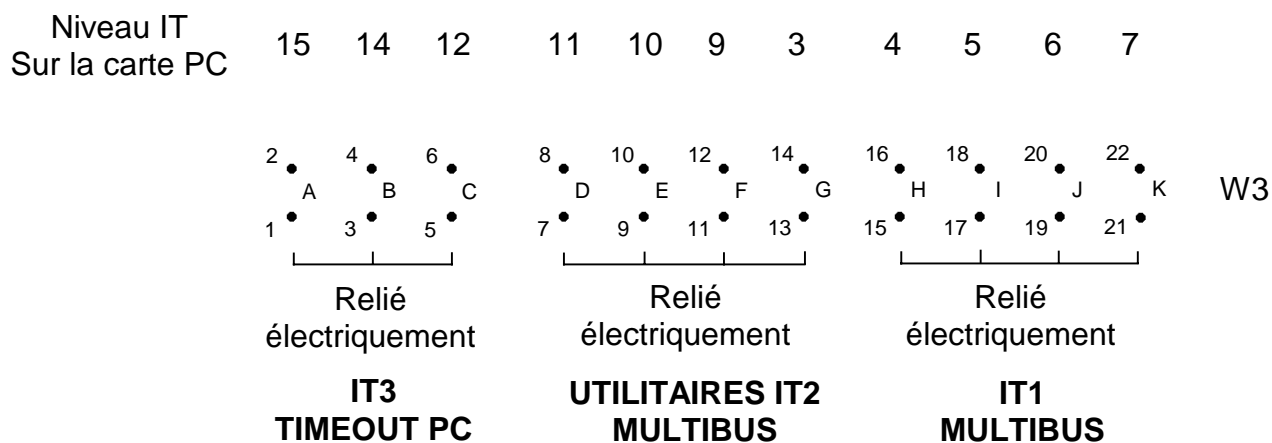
Niveau IT
Sur la carte PC

15 14 12 11 10 9 3 4 5 6 7

2 4 6 8 10 12 14 16 18 20 22

A B C D E F G H I J K W3

1 3 5 7 9 11 13 15 17 19 21

Relié électriquement

Relié électriquement

Relié électriquement

**IT3**
**TIMEOUT PC**

**UTILITAIRES IT2**
**MULTIBUS**

**IT1**
**MULTIBUS**